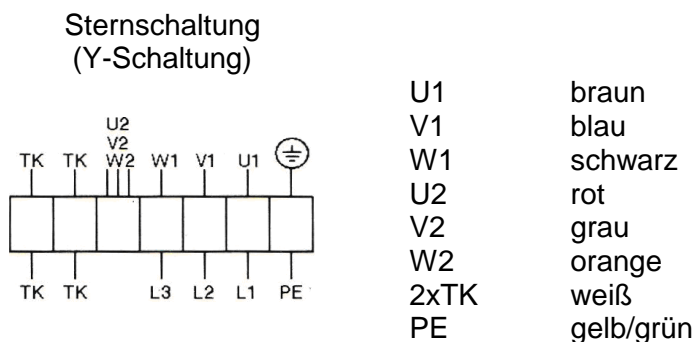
Sternschaltung
(Y-Schaltung)

U2
V2
TK TK W2 W1 V1 U1

TK TK L3 L2 L1 PE

| | |
|---|---|
| U1 | braun |
| V1 | blau |
| W1 | schwarz |
| U2 | rot |
| V2 | grau |
| W2 | orange |
| 2xTK | weiß |
| PE | gelb/grün |